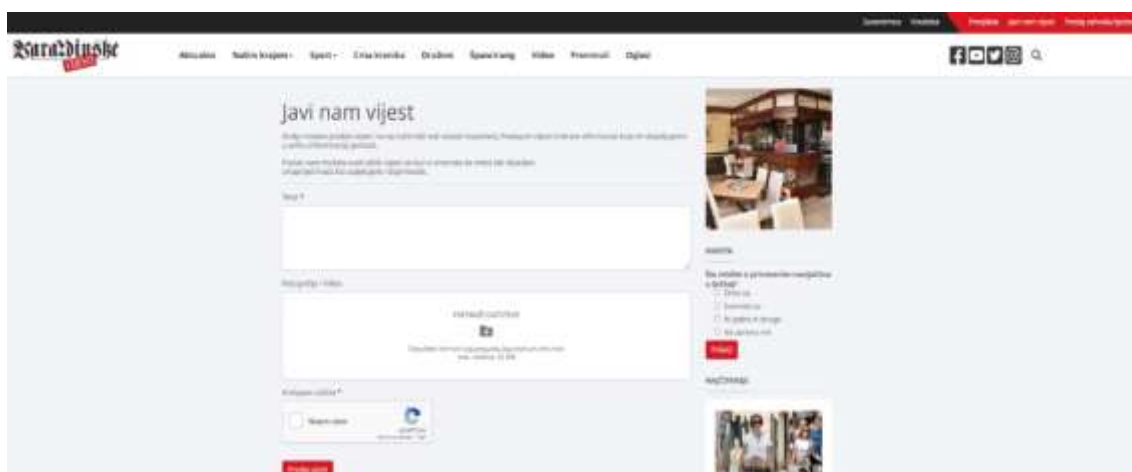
Varaždinske vijesti

Aktualno Našim krajem Sport Crna kronika Društvo Špancirfest Video Promocija Oglasi

Javi nam vijest

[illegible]

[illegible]

Tekst *

Fotografije / Video

Izaberi datoteke

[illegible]

Kontrolna oznaka *

Nisam robot

Pošalji vijest

ANKETA

Da li ste zadovoljni ponudom navijača u ljetima?

Da

Nisam se

Ne znam još imam

Ne ali zbog

Glasaj

NAJČITANIJE